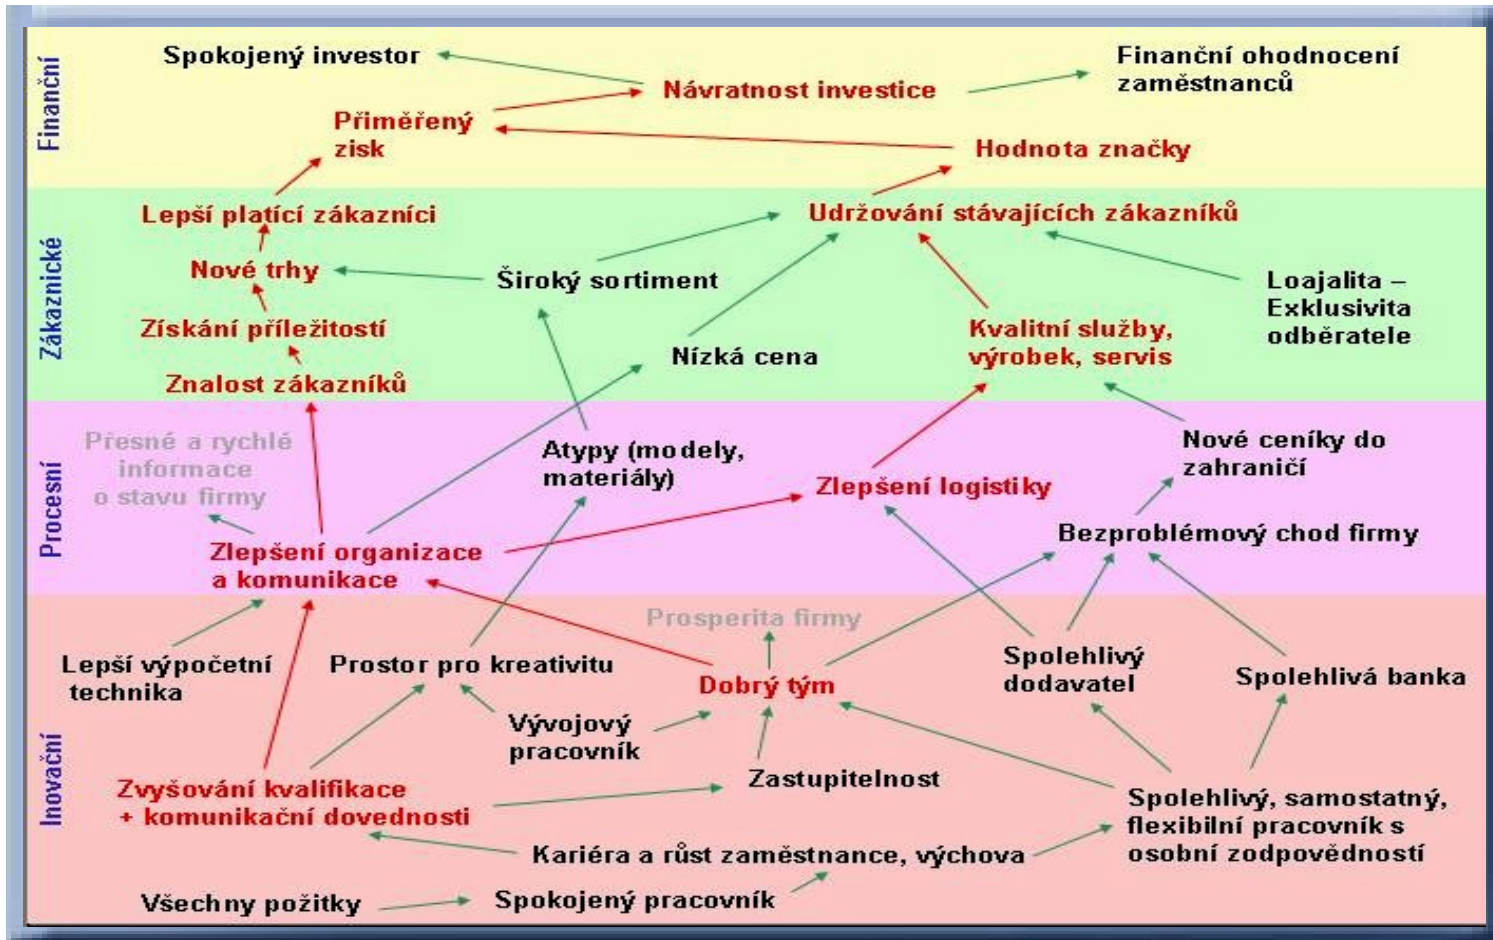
Finanční

Spokojený investor

Návratnost investice

Finanční ohodnocení zaměstnanců

Přiměřený zisk

Hodnota značky

Zákaznické

Lepší platící zákazníci

Udržování stávajících zákazníků

Nové trhy

Široký sortiment

Loajalita – Exklusivita odběratele

Získání příležitostí

Kvalitní služby, výrobek, servis

Nízká cena

Znalost zákazníků

Procesní

Přesné a rychlé informace o stavu firmy

Atypy (modely, materiály)

Nové ceníky do zahraničí

Zlepšení logistiky

Bezproblémový chod firmy

Zlepšení organizace a komunikace

Inovační

Prosperita firmy

Lepší výpočetní technika

Prostor pro kreativitu

Dobrý tým

Spolehlivý dodavatel

Spolehlivá banka

Vývojový pracovník

Zastupitelnost

Zvyšování kvalifikace + komunikační dovednosti

Spolehlivý, samostatný, flexibilní pracovník s osobní zodpovědností

Kariéra a růst zaměstnance, výchova

Všechny požitky

Spokojený pracovník